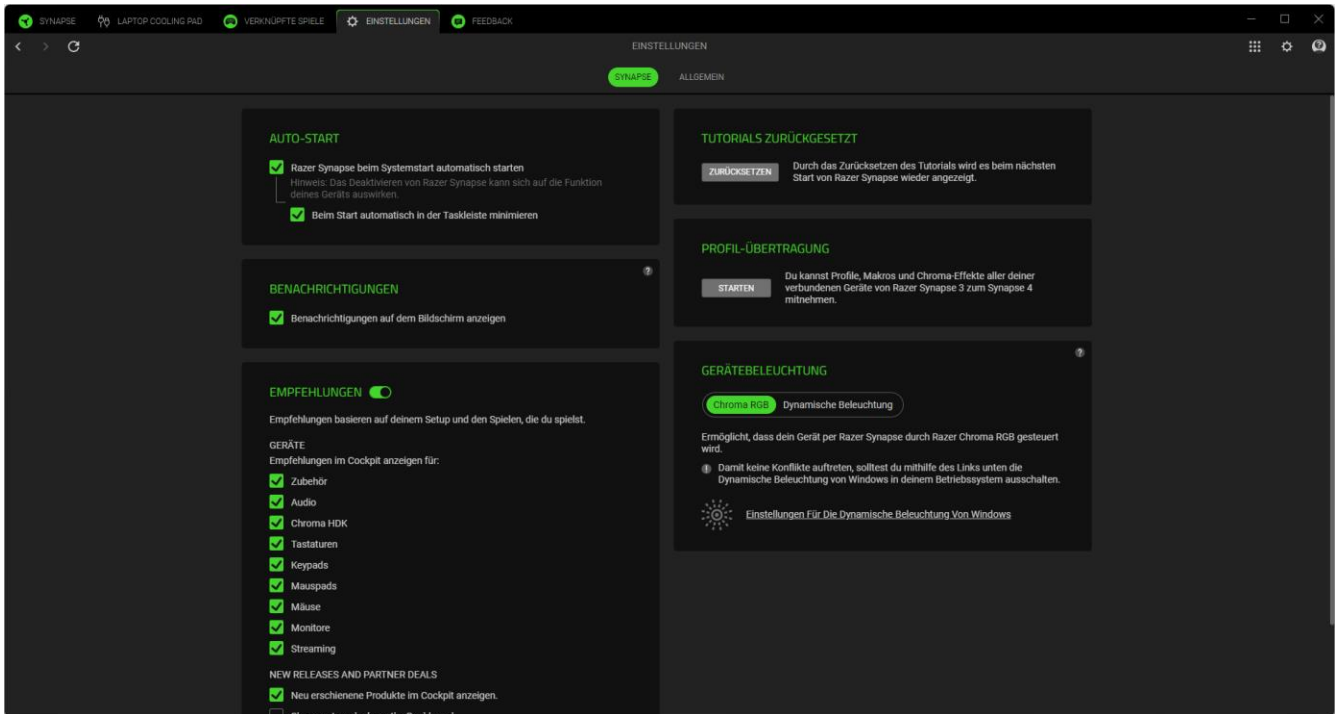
SYNAPSE LAPTOP COOLING PAD VERKNÜPFTE SPIELE EINSTELLUNGEN FEEDBACK

EINSTELLUNGEN

SYNAPSE ALLGEMEIN

AUTO-START

Razer Synapse beim Systemstart automatisch starten

Hinweis: Das Deaktivieren von Razer Synapse kann sich auf die Funktion deines Geräts auswirken.

Beim Start automatisch in der Taskleiste minimieren

BENACHRICHTIGUNGEN

Benachrichtigungen auf dem Bildschirm anzeigen

EMPFEHLUNGEN

Empfehlungen basieren auf deinem Setup und den Spielen, die du spielst.

GERÄTE

Empfehlungen im Cockpit anzeigen für:

Zubehör

Audio

Chroma HDK

Tastaturen

Keypads

Mauspads

Mäuse

Monitore

Streaming

NEW RELEASES AND PARTNER DEALS

Neu erschienene Produkte im Cockpit anzeigen.

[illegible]

TUTORIALS ZURÜCKGESETZT

ZURÜCKSETZEN

Durch das Zurücksetzen des Tutorials wird es beim nächsten Start von Razer Synapse wieder angezeigt.

PROFIL-ÜBERTRAGUNG

STARTEN

Du kannst Profile, Makros und Chroma-Effekte aller deiner verbundenen Geräte von Razer Synapse 3 zum Synapse 4 mitnehmen.

GERÄTEBELEUCHTUNG

Chroma RGB Dynamische Beleuchtung

Ermöglicht, dass dein Gerät per Razer Synapse durch Razer Chroma RGB gesteuert wird.

Damit keine Konflikte auftreten, solltest du mithilfe des Links unten die Dynamische Beleuchtung von Windows in deinem Betriebssystem ausschalten.

Einstellungen Für Die Dynamische Beleuchtung Von Windows